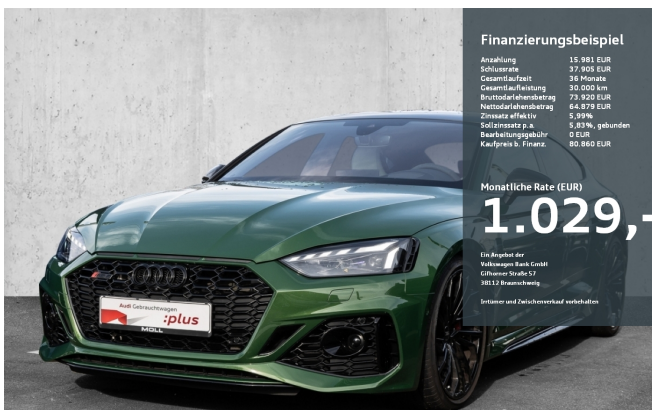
Finanzierungsbeispiel

| | |
|---|---|
| Anzahlung | 15.981 EUR |
| Schlussrate | 37.905 EUR |
| Gesamtlaufzeit | 36 Monate |
| Gesamtlaufleistung | 30.000 km |
| Bruttodarlehensbetrag | 73.920 EUR |
| Nettodarlehensbetrag | 64.879 EUR |
| Zinssatz effektiv | 5,99% |
| Sollzinssatz p.a. | 5,83%, gebunden |
| Bearbeitungsgebühr | 0 EUR |
| Kaufpreis b. Finanz. | 80.860 EUR |

Monatliche Rate (EUR)

1.029,-

Ein Angebot der
Volkswagen Bank GmbH
Gifhorner Straße 57
38112 Braunschweig

Irrtum und Zwischenverkauf vorbehalten

Audi Gebrauchtwagen :plus

MOLL